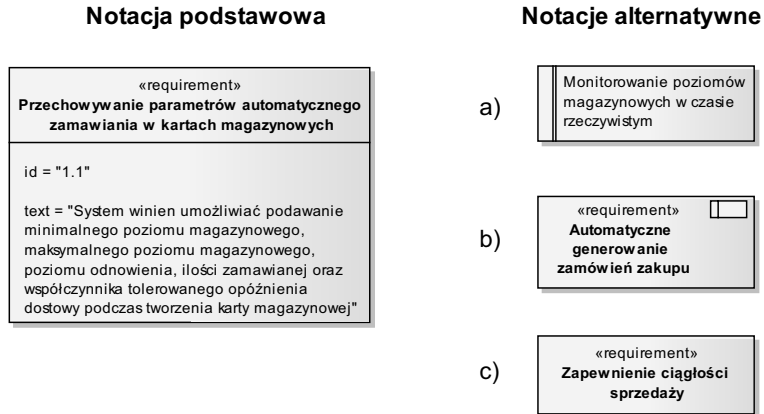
Notacja podstawowa

Notacje alternatywne

«requirement»
Przechowywanie parametrów automatycznego zamawiania w kartach magazynowych

id = "1.1"

text = "System winien umożliwiać podawanie minimalnego poziomu magazynowego, maksymalnego poziomu magazynowego, poziomu odnowienia, ilości zamawianej oraz współczynnika tolerowanego opóźnienia dostowy podczas tworzenia karty magazynowej"

a)

Monitorowanie poziomów magazynowych w czasie rzeczywistym

b)

«requirement»
Automatyczne generowanie zamówień zakupu

c)

«requirement»
Zapewnienie ciągłości sprzedaży